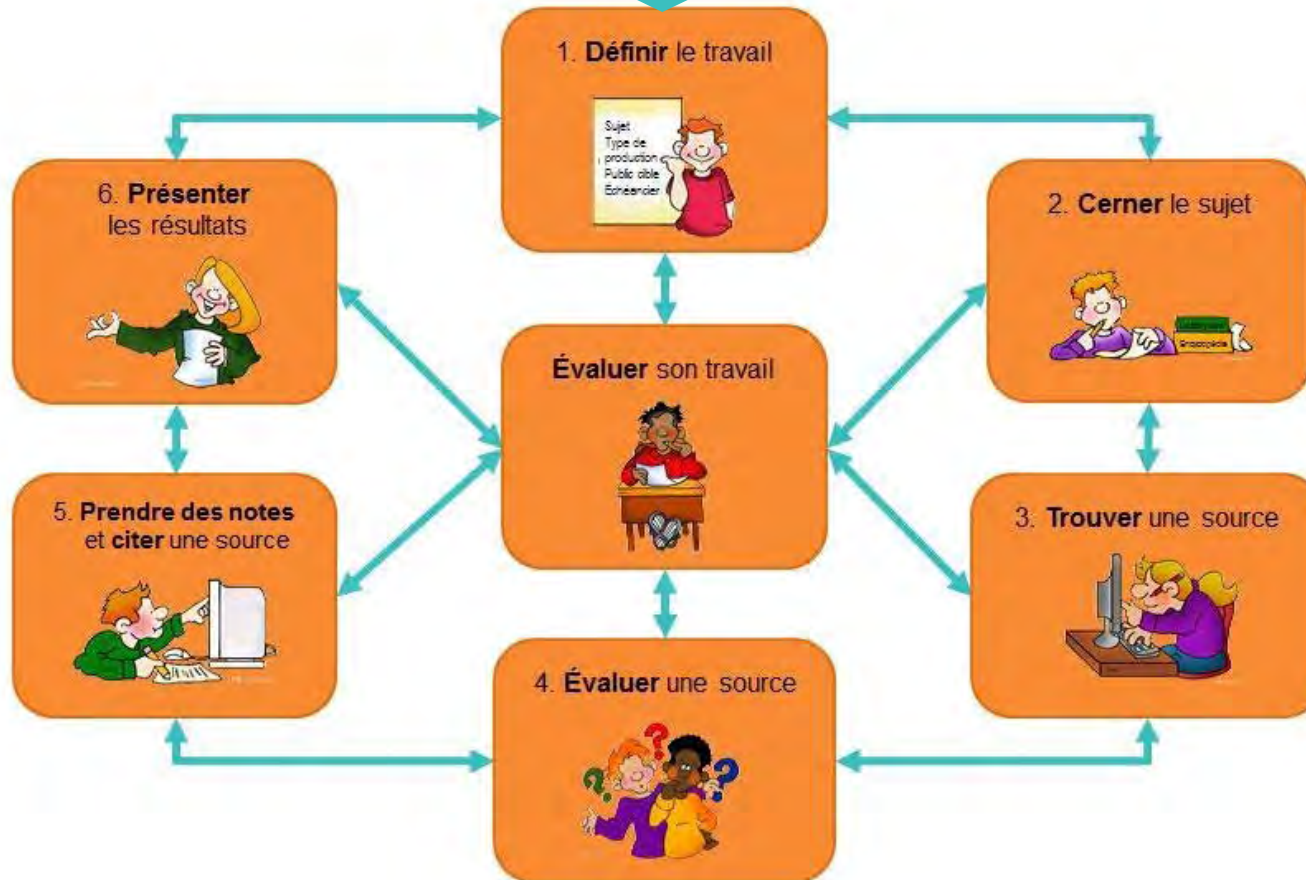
1. **Définir** le travail

Sujet
Type de production
Public cible
Échéancier

2. **Cerner** le sujet

Dictionnaire
Encyclopédie

3. **Trouver** une source

4. **Évaluer** une source

5. **Prendre des notes** et **citer** une source

6. **Présenter** les résultats

**Évaluer** son travail